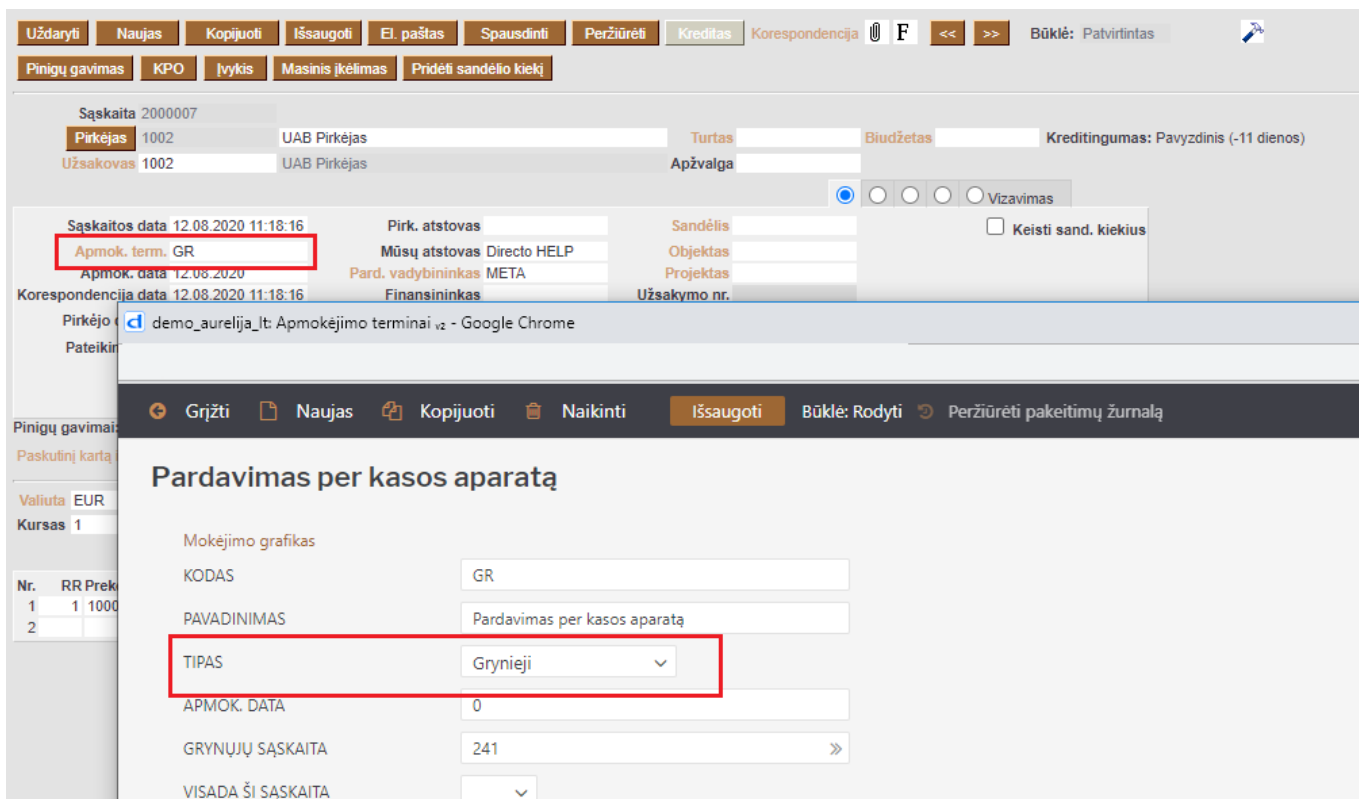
Uždaryti Naujas Kopijuoti Išsaugoti El. paštas Spausdinti Peržiūrėti Kreditas Korespondencija F << >> Būklė: Patvirtintas

Pinigų gavimas KPO Įvykis Masinis įkėlimas Pridėti sandėlio kiekį

Sąskaita 2000007
Pirkėjas 1002 UAB Pirkėjas Turtas Biudžetas Kreditingumas: Pavyzdinis (-11 dienos)
Užsakovas 1002 UAB Pirkėjas Apžvalga
Vizavimas

Sąskaitos data 12.08.2020 11:18:16 Pirk. atstovas Sandėlis Keisti sand. kiekius
Apmok. term. GR Mūsų atstovas Directo HELP Objektas
Apmok. data 12.08.2020 Pard. vadybininkas META Projektas
Korespondencija data 12.08.2020 11:18:16 Finansininkas Užsakymo nr.
Pirkėjo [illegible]
Pateikin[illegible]

Pinigų gavimai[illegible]
Paskutinį kartą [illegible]

Valiuta EUR
Kursas 1

Nr. RR Preke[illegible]
1 1 1000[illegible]
2

demo_aurelija_lt: Apmokėjimo terminai v2 - Google Chrome

Grįžti Naujas Kopijuoti Naikinti Išsaugoti Būklė: Rodyti Peržiūrėti pakeitimų žurnalą

Pardavimas per kasos aparatą

Mokėjimo grafikas
KODAS GR
PAVADINIMAS Pardavimas per kasos aparatą
TIPAS Grynieji
APMOK. DATA 0
GRYNŲJŲ SĄSKAITA 241
VISADA ŠI SĄSKAITA